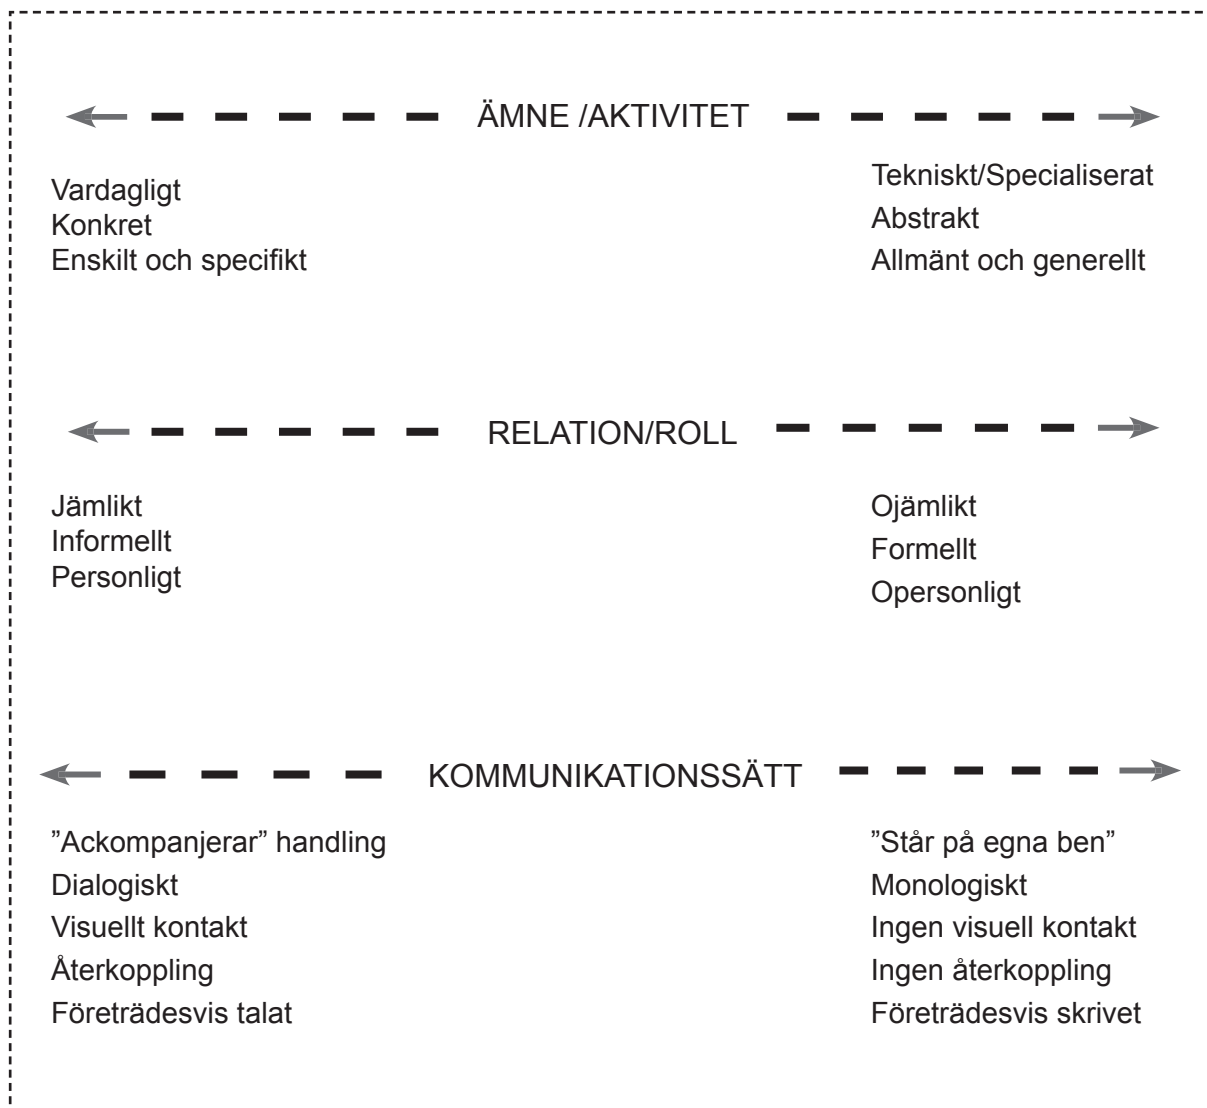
ÄMNE /AKTIVITET

Vardagligt
Konkret
Enskilt och specifikt

Tekniskt/Specialiserat
Abstrakt
Allmänt och generellt

RELATION/ROLL

Jämlikt
Informellt
Personligt

Ojämlikt
Formellt
Opersonligt

KOMMUNIKATIONSSÄTT

”Ackompanjerar” handling
Dialogiskt
Visuellt kontakt
Återkoppling
Företrädesvis talat

”Står på egna ben”
Monologiskt
Ingen visuell kontakt
Ingen återkoppling
Företrädesvis skrivet